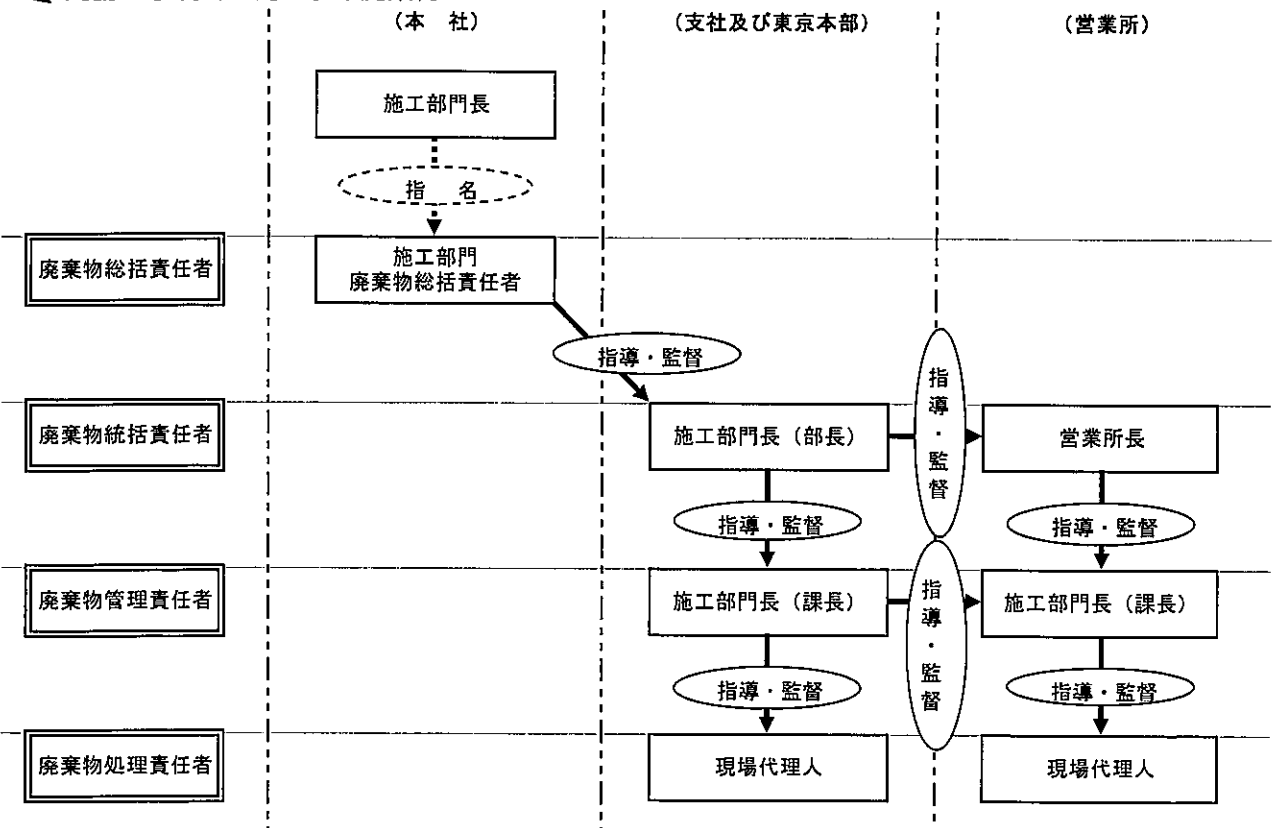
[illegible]

（本　社）

（支社及び東京本部）

（営業所）

施工部門長

指　名

廃棄物総括責任者

施工部門
廃棄物総括責任者

指導・監督

指導・監督

廃棄物統括責任者

施工部門長（部長）

営業所長

指導・監督

指導・監督

廃棄物管理責任者

施工部門長（課長）

指導・監督

施工部門長（課長）

指導・監督

指導・監督

廃棄物処理責任者

現場代理人

現場代理人